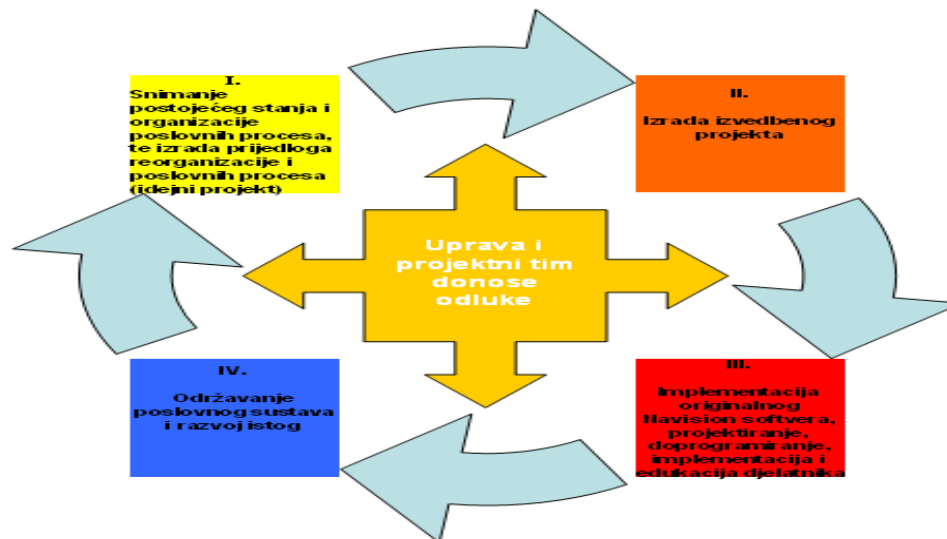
I.
Snimanje postojećeg stanja i organizacije poslovnih procesa, te izrada prijedloga reorganizacije i poslovnih procesa (idejni projekt)

II.
Izrada izvedbenog projekta

Uprava i projektni tim donose odluke

III.
Implementacija originalnog Navision softvera, projektiranje, doprogramiranje, implementacija i edukacija djelatnika

IV.
Održavanje poslovnog sustava i razvoj istog